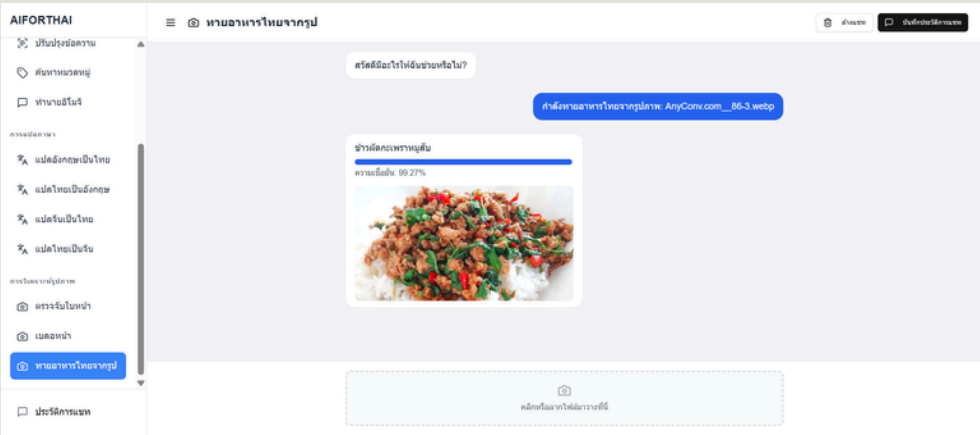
AIFORTHAI

ปรับปรุงข้อความ

ค้นหาหมวดหมู่

ทำนายอีโมจิ

การแปลภาษา

แปลอังกฤษเป็นไทย

แปลไทยเป็นอังกฤษ

แปลจีนเป็นไทย

แปลไทยเป็นจีน

การวิเคราะห์รูปภาพ

ตรวจจับใบหน้า

เบลอหน้า

ทายอาหารไทยจากรูป

ประวัติการแชท

ทายอาหารไทยจากรูป

ล้างแชท

บันทึกประวัติการแชท

สวัสดีมีอะไรให้ฉันช่วยหรือไม่?

กำลังทายอาหารไทยจากรูปภาพ: AnyConv.com__86-3.webp

ข้าวผัดกะเพราหมูสับ

ความเชื่อมั่น: 99.27%

คลิกหรือลากไฟล์มาวางที่นี่